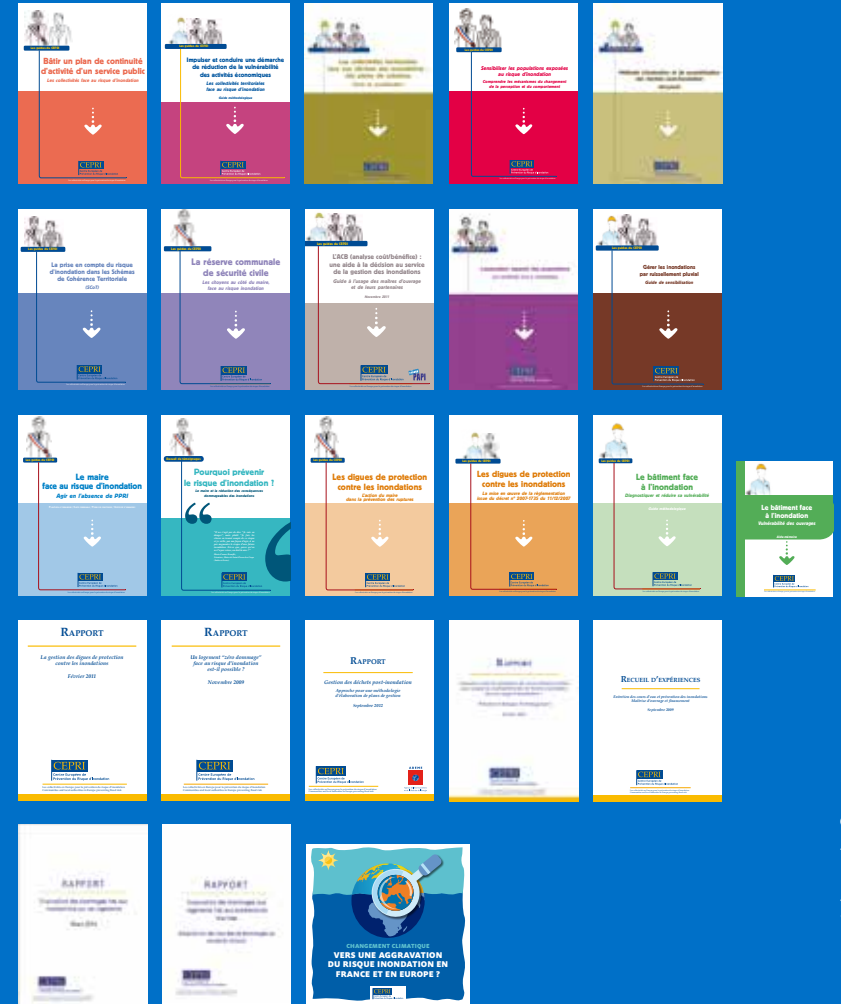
Les guides du CEPRI

Bâtir un plan de continuité d'activité d'un service public

Les collectivités face au risque d'inondation

CEPRI

Les guides du CEPRI

Impulser et conduire une démarche de réduction de la vulnérabilité des activités économiques

Les collectivités territoriales face au risque d'inondation

Guide méthodologique

CEPRI

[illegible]

CEPRI

Les guides du CEPRI

Sensibiliser les populations exposées au risque d'inondation

Comprendre les mécanismes du changement de la perception et du comportement

CEPRI

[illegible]

CEPRI

Les guides du CEPRI

La prise en compte du risque d'inondation dans les Schémas de Cohérence Territoriale (SCoT)

CEPRI

Les guides du CEPRI

La réserve communale de sécurité civile

Les citoyens au côté du maire, face au risque inondation

CEPRI

Les guides du CEPRI

L'ACB (analyse coût/bénéfice) : une aide à la décision au service de la gestion des inondations

Guide à l'usage des maîtres d'ouvrage et de leurs partenaires

Novembre 2011

CEPRI

PAPI

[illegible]

CEPRI

Les guides du CEPRI

Gérer les inondations par ruissellement pluvial

Guide de sensibilisation

CEPRI

Les guides du CEPRI

Le maire face au risque d'inondation

Agir en l'absence de PPRI

CEPRI

Recueil de témoignages

Pourquoi prévenir le risque d'inondation ?

Le maire et la réduction des conséquences dommageables des inondations

CEPRI

Les guides du CEPRI

Les digues de protection contre les inondations

L'action du maire dans la prévention des ruptures

CEPRI

Les guides du CEPRI

Les digues de protection contre les inondations

La mise en œuvre de la réglementation issue du décret n° 2007-1735 du 11/12/2007

CEPRI

Les guides du CEPRI

Le bâtiment face à l'inondation

Diagnostiquer et réduire sa vulnérabilité

CEPRI

Le bâtiment face à l'inondation

Vulnérabilité des ouvrages

CEPRI

RAPPORT

La gestion des digues de protection contre les inondations

Février 2011

CEPRI

Centre Européen de Prévention du Risque d'Inondation

RAPPORT

Un logement "zéro dommage" face au risque d'inondation est-il possible ?

Novembre 2009

CEPRI

Centre Européen de Prévention du Risque d'Inondation

RAPPORT

Gestion des déchets post-inondation

Approche pour une méthodologie d'élaboration de plans de gestion

Septembre 2012

CEPRI

Centre Européen de Prévention du Risque d'Inondation

RAPPORT

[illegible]

RECUEIL D'EXPÉRIENCES

Entretien des cours d'eau et prévention des inondations. Maîtrise d'ouvrage et financement

Septembre 2009

CEPRI

RAPPORT

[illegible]

RAPPORT

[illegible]

CHANGEMENT CLIMATIQUE

VERS UNE AGGRAVATION DU RISQUE INONDATION EN FRANCE ET EN EUROPE ?

CEPRI